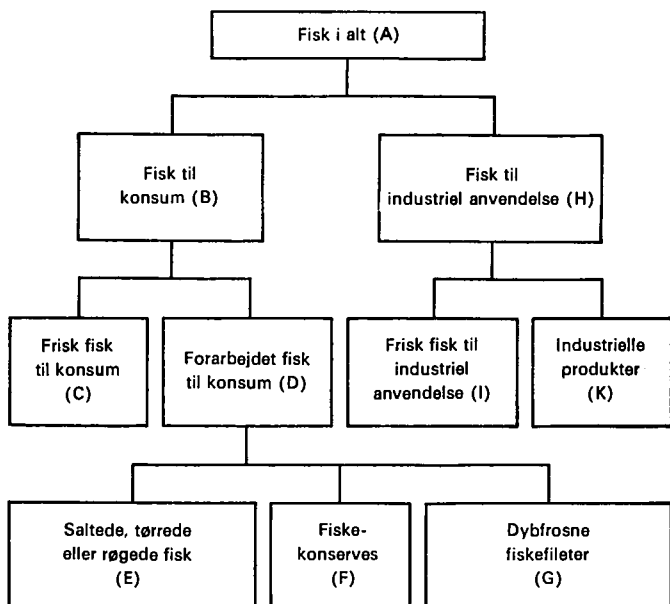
Fisk i alt (A)

Fisk til konsum (B)

Fisk til industriel anvendelse (H)

Frisk fisk til konsum (C)

Forarbejdet fisk til konsum (D)

Frisk fisk til industriel anvendelse (I)

Industrielle produkter (K)

Saltede, tørrede eller røgede fisk (E)

Fiskekonserves (F)

Dybfrosne fiskefileter (G)